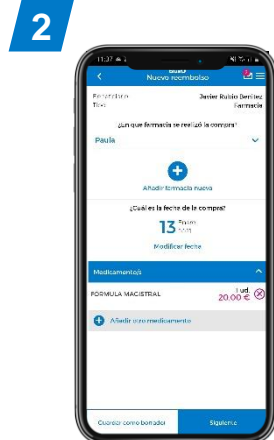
2

11:27

Nuevo reembolso

Beneficiario Javier Rubio Benítez

Tipo Farmacia

¿En qué farmacia se realizó la compra?

Paula

Añadir farmacia nueva

¿Cuál es la fecha de la compra?

13 Enero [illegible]

Modificar fecha

Medicamento/s

FORMULA MAGISTRAL 1 ud. 20.00 €

Añadir otro medicamento

Guardar como borrador

Siguiente